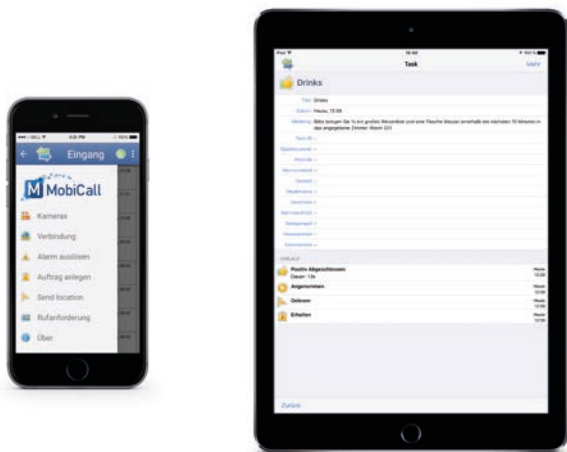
Eingang

MobiCall

Kameras

Verbindung

Alarm auslösen

Auftrag anlegen

Send location

Rufanforderung

Über

Task

Mehr

Drinks

Titel: Drinks

Datum: Heute, 12:55

Meldung: Bitte bringen Sie 1x ein großes Mineralwasser und eine Flasche Wasser innerhalb der nächsten 10 Minuten in das angegebene Zimmer: Room 221

Positiv Abgeschlossen
Dauer: 13s

Angenommen

Gelesen

Erhalten

Heute 12:56

Heute 12:56

Heute 12:56

Heute 12:56

Zurück